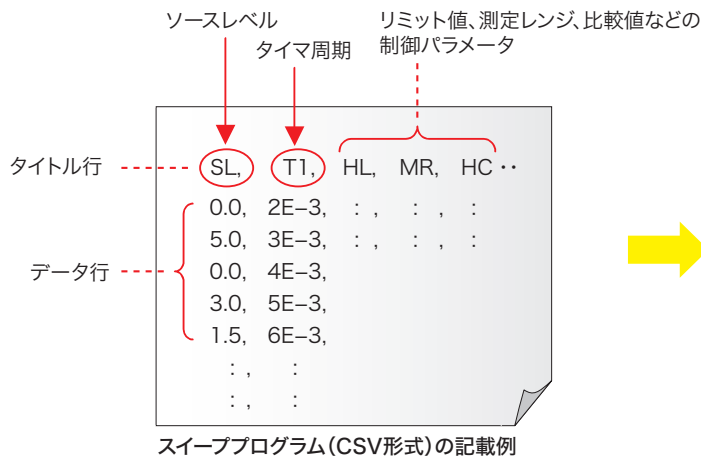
ソースレベル

タイマ周期

リミット値、測定レンジ、比較値などの制御パラメータ

タイトル行

SL, T1, HL, MR, HC・・

データ行

0.0, 2E−3, :, :, :
5.0, 3E−3, :, :, :
0.0, 4E−3,
3.0, 5E−3,
1.5, 6E−3,
:, :
:, :

スイーププログラム（CSV形式）の記載例